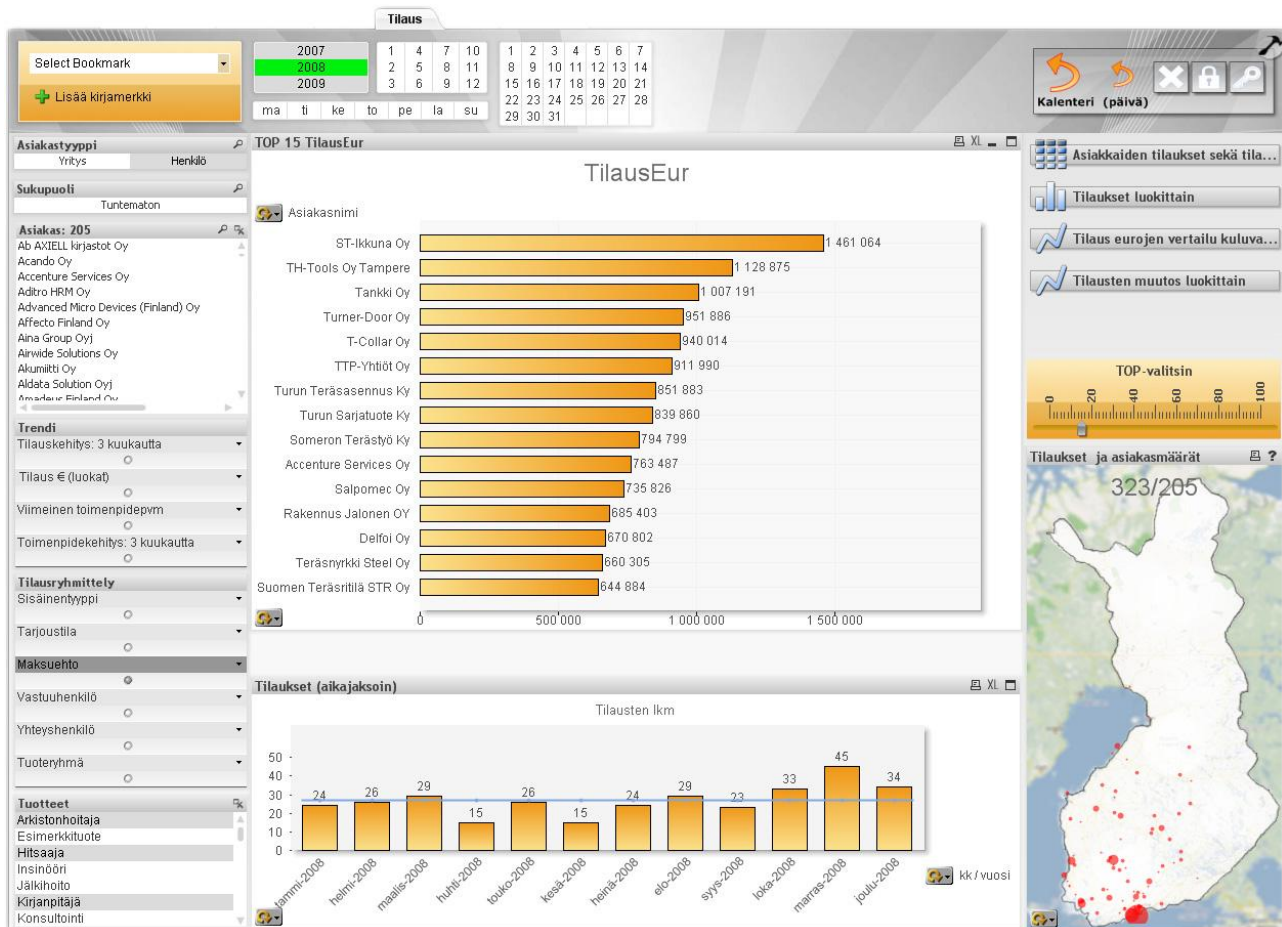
Tilaus

Select Bookmark
Lisää kirjamerkki

| 2007 |
|---|
| 2008 |
| 2009 |

| 1 | 4 | 7 | 10 |
|---|---|---|---|
| 2 | 5 | 8 | 11 |
| 3 | 6 | 9 | 12 |

ma ti ke to pe la su

| 1 | 2 | 3 | 4 | 5 | 6 | 7 |
|---|---|---|---|---|---|---|
| 8 | 9 | 10 | 11 | 12 | 13 | 14 |
| 15 | 16 | 17 | 18 | 19 | 20 | 21 |
| 22 | 23 | 24 | 25 | 26 | 27 | 28 |
| 29 | 30 | 31 | | | | |

Kalenteri (päivä)

Asiakastyyppi
Yritys Henkilö

Sukupuoli
Tuntematon

Asiakas: 205
Ab AXIELL kirjastot Oy
Acando Oy
Accenture Services Oy
Aditro HRM Oy
Advanced Micro Devices (Finland) Oy
Affecto Finland Oy
Aina Group Oyj
Airwide Solutions Oy
Akumiitti Oy
Aldata Solution Oyj
Amadeus Finland Oy

Trendi
Tilauskehitys: 3 kuukautta
Tilaus € (luokat)
Viimeinen toimenpidepvm
Toimenpidekehitys: 3 kuukautta

Tilausryhmittely
Sisäinentyyppi
Tarjoustila
Maksuehto
Vastuuhenkilö
Yhteyshenkilö
Tuoteryhmä

Tuotteet
Arkistonhoitaja
Esimerkkituote
Hitsaaja
Insinööri
Jälkihoito
Kirjanpitäjä
Konsultointi

TOP 15 TilausEur
XL

TilausEur

Asiakasnimi

ST-Ikkuna Oy 1 461 064
TH-Tools Oy Tampere 1 128 875
Tankki Oy 1 007 191
Turner-Door Oy 951 886
T-Collar Oy 940 014
TTP-Yhtiöt Oy 911 990
Turun Teräsasennus Ky 851 883
Turun Sarjatuote Ky 839 860
Someron Terästyö Ky 794 799
Accenture Services Oy 763 487
Salpomec Oy 735 826
Rakennus Jalonen OY 685 403
Delfoi Oy 670 802
Teräsnyrkki Steel Oy 660 305
Suomen Teräsritilä STR Oy 644 884

0 500 000 1 000 000 1 500 000

Tilaukset (aikajaksoin)
XL

Tilausten lkm

50 40 30 20 10 0

24 26 29 15 26 15 24 29 23 33 45 34

tammi-2008 helmi-2008 maalis-2008 huhti-2008 touko-2008 kesä-2008 heinä-2008 elo-2008 syys-2008 loka-2008 marras-2008 joulu-2008

kk / vuosi

Asiakkaiden tilaukset sekä tila...
Tilaukset luokittain
Tilaus eurojen vertailu kuluva...
Tilausten muutos luokittain

TOP-valitsin
0 20 40 60 80 100

Tilaukset ja asiakasmäärät
?

323/205